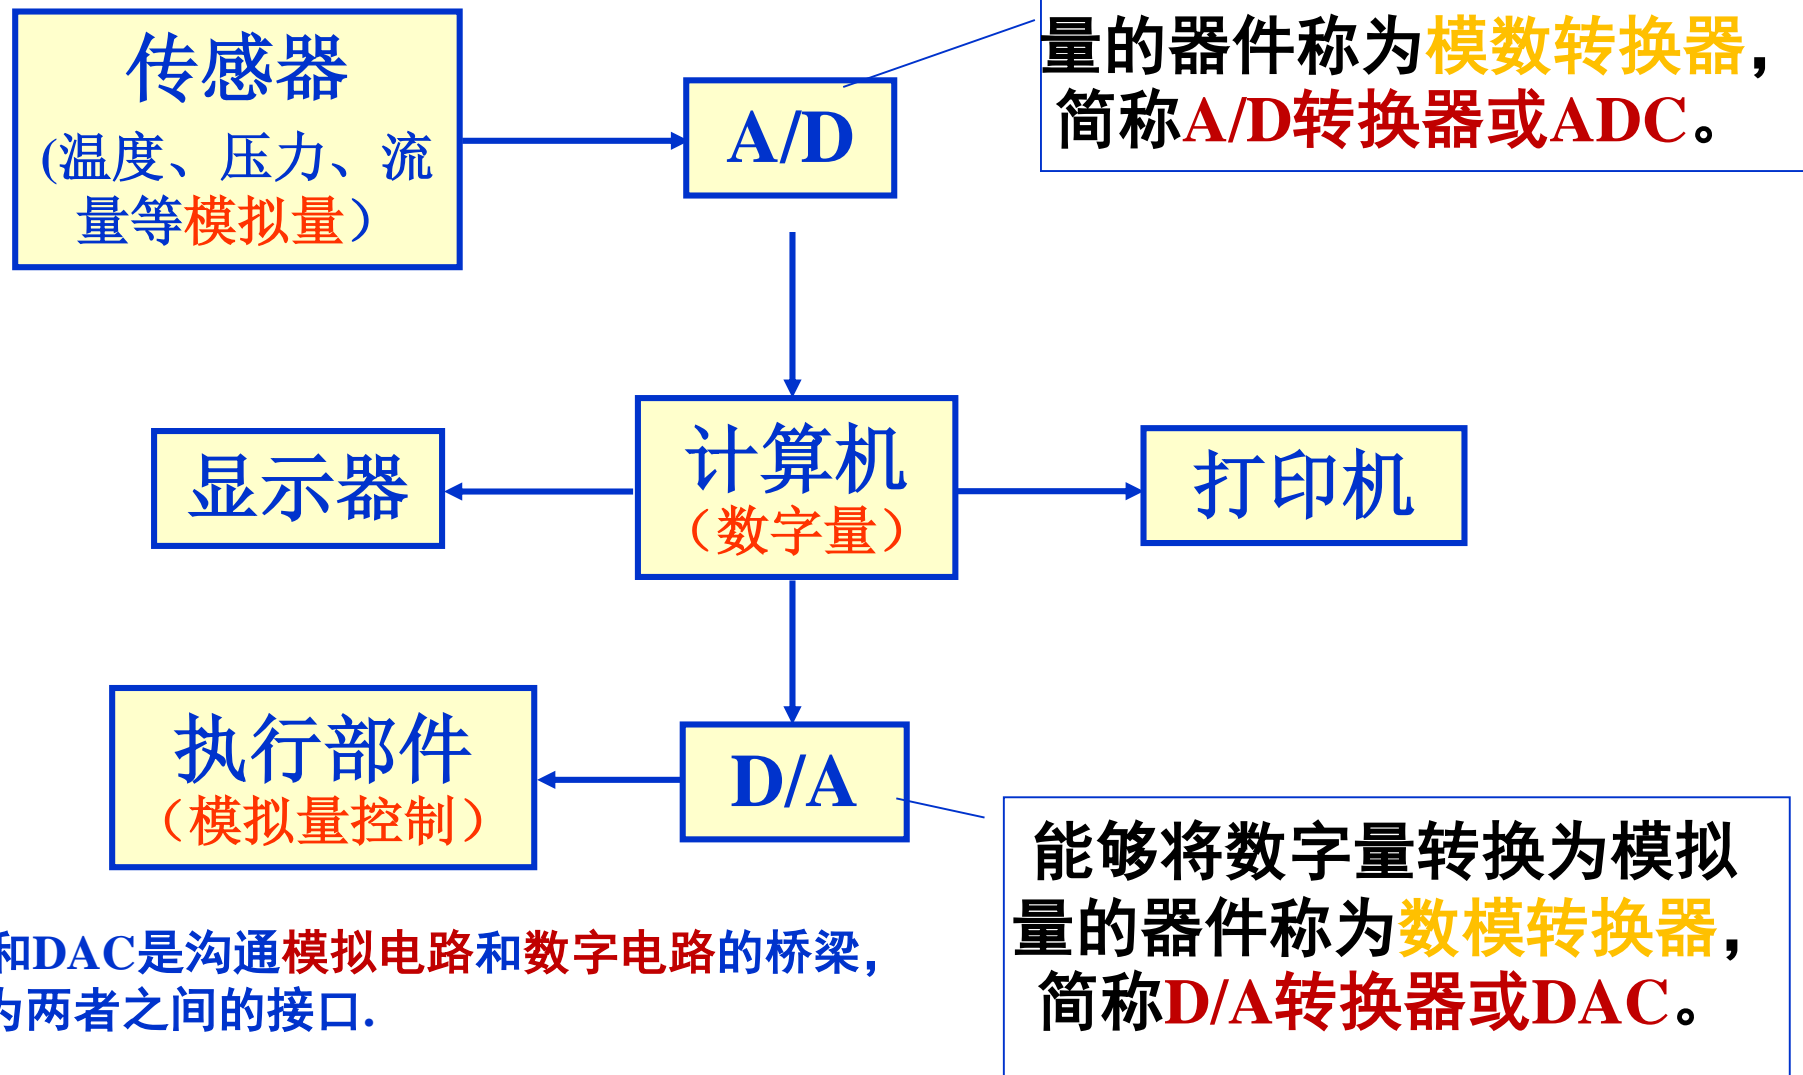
传感器
(温度、压力、流量等模拟量)

A/D

量的器件称为模数转换器，简称A/D转换器或ADC。

计算机
（数字量）

显示器

打印机

执行部件
（模拟量控制）

D/A

能够将数字量转换为模拟量的器件称为数模转换器，简称D/A转换器或DAC。

和DAC是沟通模拟电路和数字电路的桥梁，
为两者之间的接口.